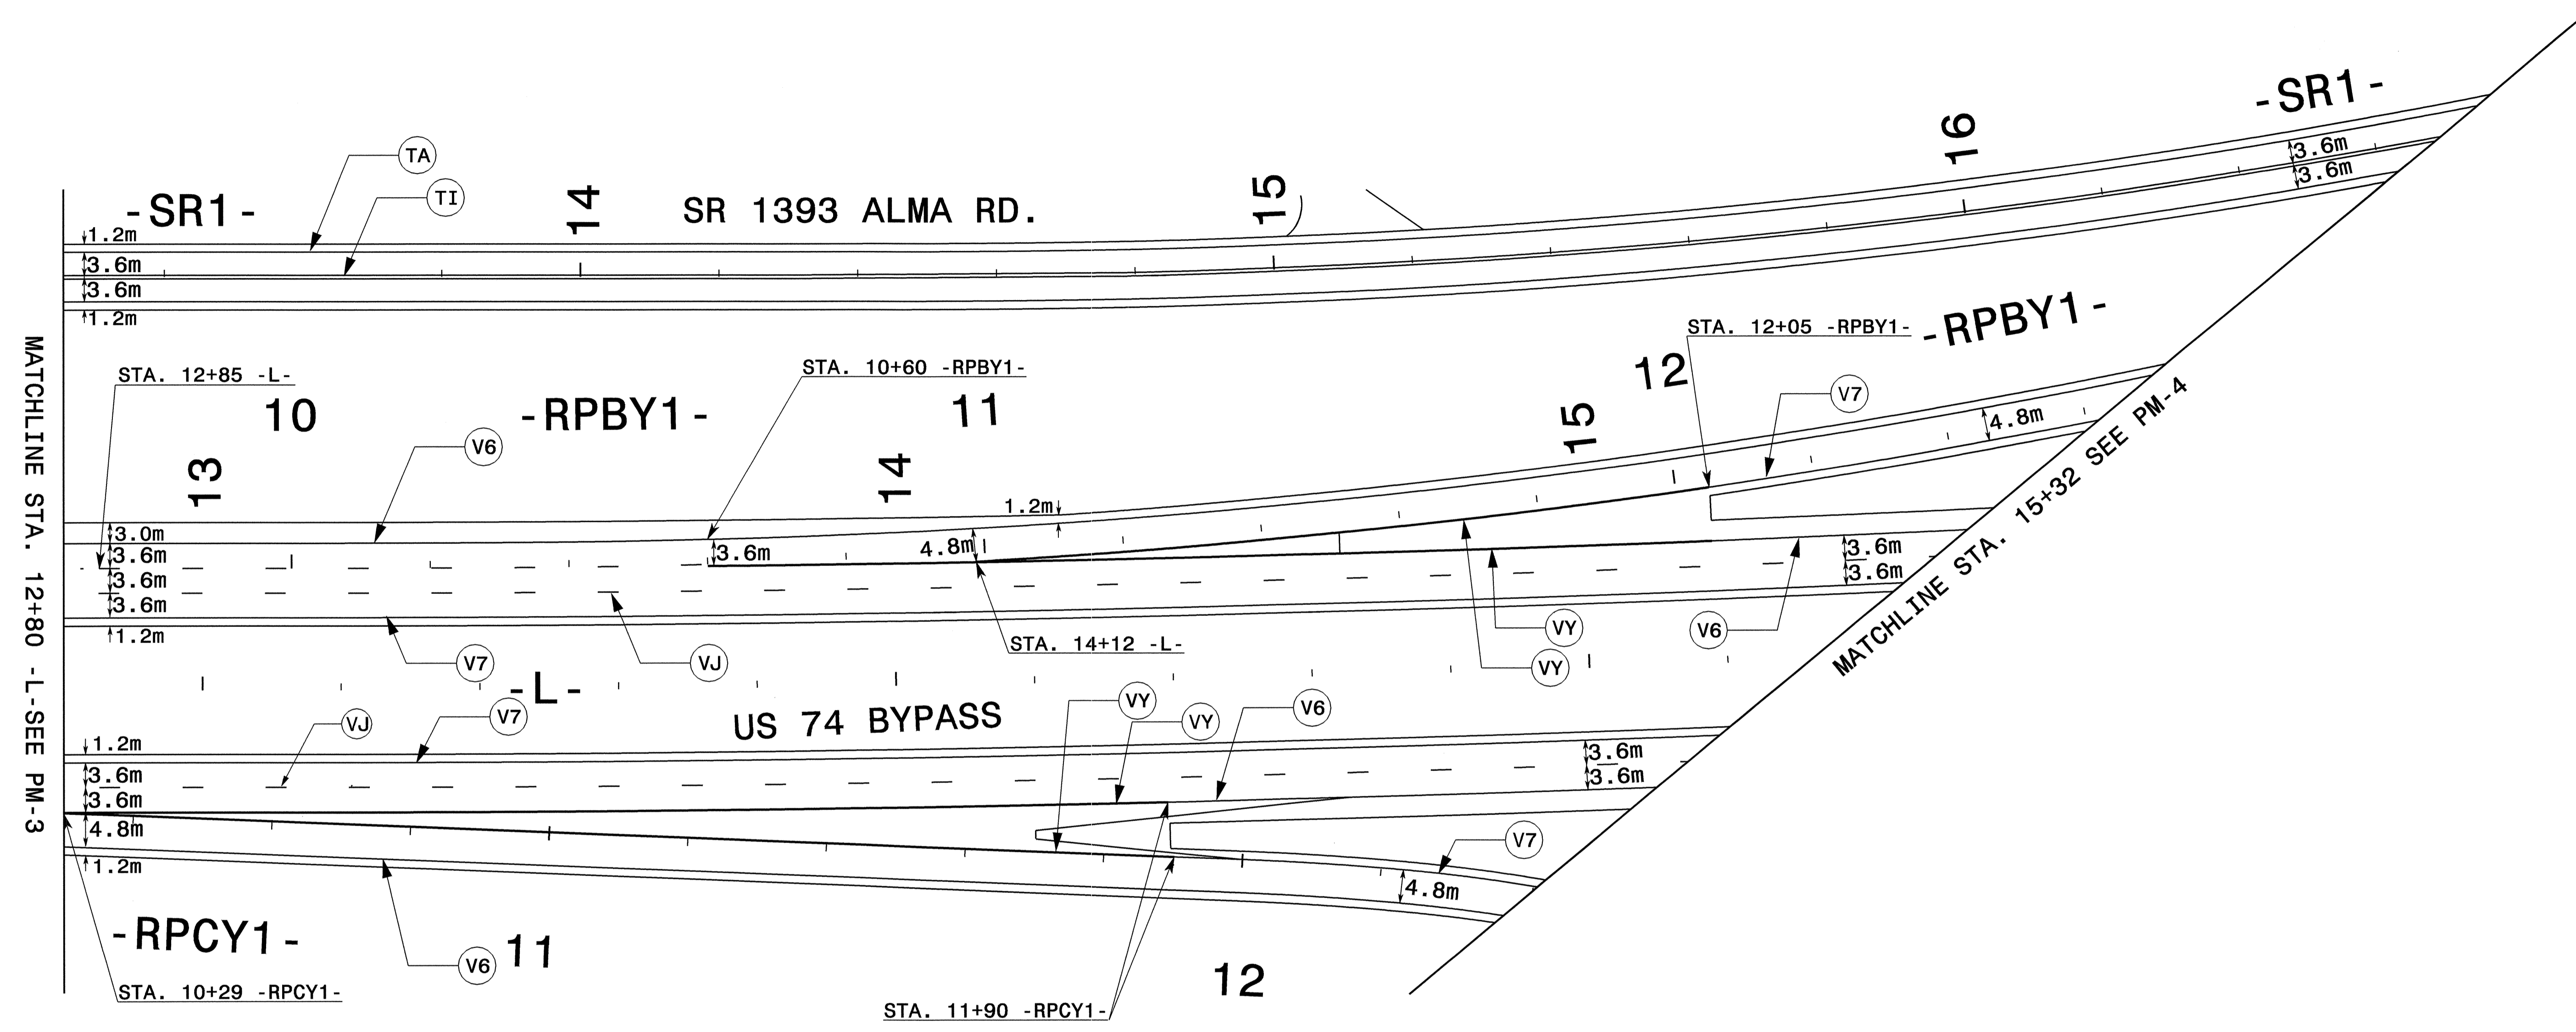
-SR1-
TA
TI
14
SR 1393 ALMA RD.
15
16
-SR1-
3.6m
3.6m
1.2m
3.6m
3.6m
1.2m
MATCHLINE STA. 12+80 -L-SEE PM-3
STA. 12+05 -RPBY1-
-RPBY1-
12
V7
STA. 12+85 -L-
10
-RPBY1-
STA. 10+60 -RPBY1-
11
15
4.8m
V6
13
14
1.2m
3.0m
3.6m
3.6m
3.6m
1.2m
3.6m
4.8m
3.6m
3.6m
MATCHLINE STA. 15+32 SEE PM-4
VY
V6
VY
STA. 14+12 -L-
V7
VJ
-L-
US 74 BYPASS
VJ
V7
VY
VY
V6
1.2m
3.6m
3.6m
4.8m
1.2m
3.6m
3.6m
V7
4.8m
-RPCY1-
V6
11
12
STA. 10+29 -RPCY1-
STA. 11+90 -RPCY1-